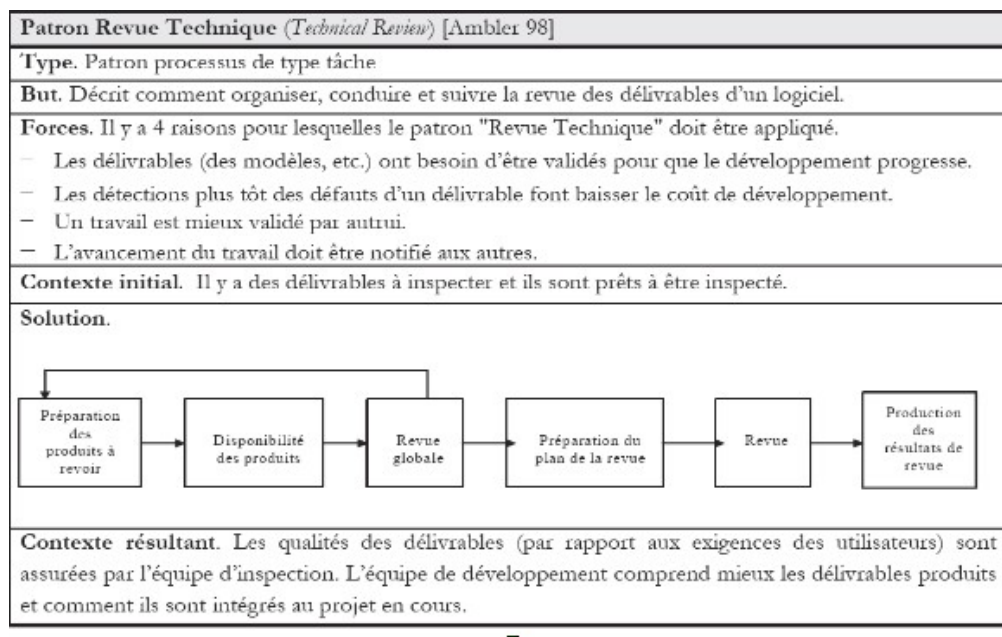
**Patron Revue Technique** (*Technical Review*) [Ambler 98]

**Type.** Patron processus de type tâche

**But.** Décrit comment organiser, conduire et suivre la revue des délivrables d'un logiciel.

**Forces.** Il y a 4 raisons pour lesquelles le patron "Revue Technique" doit être appliqué.

– Les délivrables (des modèles, etc.) ont besoin d'être validés pour que le développement progresse.
– Les détections plus tôt des défauts d'un délivrable font baisser le coût de développement.
– Un travail est mieux validé par autrui.
– L'avancement du travail doit être notifié aux autres.

**Contexte initial.** Il y a des délivrables à inspecter et ils sont prêts à être inspecté.

**Solution.**

Préparation des produits à revoir
Disponibilité des produits
Revue globale
Préparation du plan de la revue
Revue
Production des résultats de revue

**Contexte résultant**. Les qualités des délivrables (par rapport aux exigences des utilisateurs) sont assurées par l'équipe d'inspection. L'équipe de développement comprend mieux les délivrables produits et comment ils sont intégrés au projet en cours.